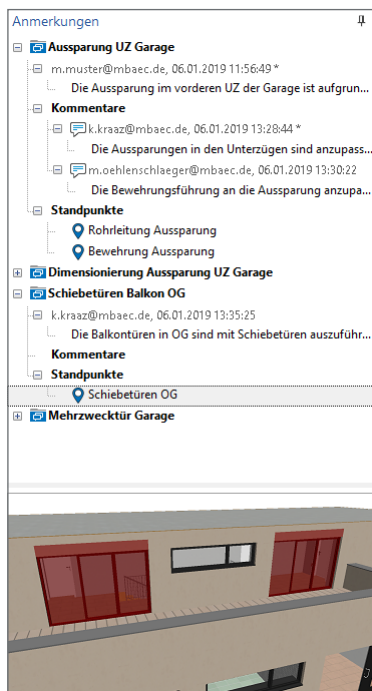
Anmerkungen

Aussparung UZ Garage
m.muster@mbaec.de, 06.01.2019 11:56:49 *
Die Aussparung im vorderen UZ der Garage ist aufgrun...
Kommentare
k.kraaz@mbaec.de, 06.01.2019 13:28:44 *
Die Aussparungen in den Unterzügen sind anzupass...
m.oehlenschlaeger@mbaec.de, 06.01.2019 13:30:22
Die Bewehrungsführung an die Aussparung anzupa...
Standpunkte
Rohrleitung Aussparung
Bewehrung Aussparung
Dimensionierung Aussparung UZ Garage
Schiebetüren Balkon OG
k.kraaz@mbaec.de, 06.01.2019 13:35:25
Die Balkontüren in OG sind mit Schiebetüren auszuführ...
Kommentare
Standpunkte
Schiebetüren OG
Mehrzwecktür Garage